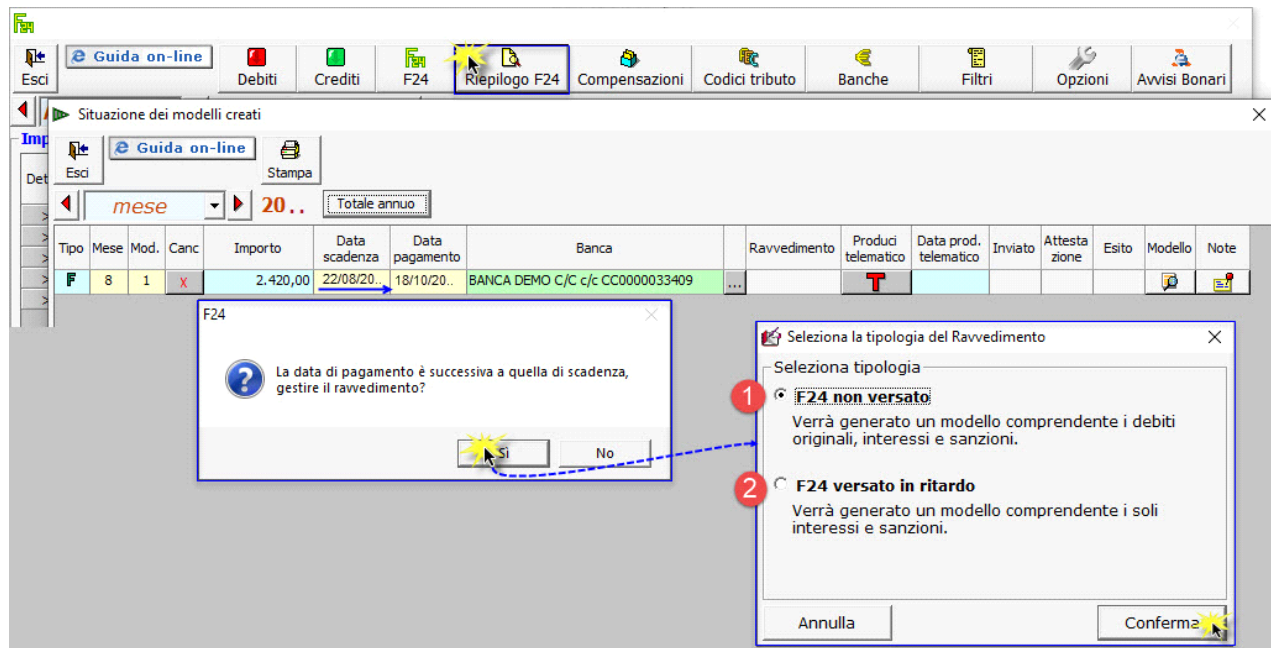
Esci | Guida on-line | Debiti | Crediti | F24 | Riepilogo F24 | Compensazioni | Codici tributo | Banche | Filtri | Opzioni | Avvisi Bonari

Imp

Det

Situazione dei modelli creati

Esci | Guida on-line | Stampa

mese 20.. Totale annuo

| Tipo | Mese | Mod. | Canc | Importo | Data scadenza | Data pagamento | Banca | | Ravvedimento | Produci telematico | Data prod. telematico | Inviato | Attesta zione | Esito | Modello | Note |
|---|---|---|---|---|---|---|---|---|---|---|---|---|---|---|---|---|
| F | 8 | 1 | X | 2.420,00 | 22/08/20.. | 18/10/20.. | BANCA DEMO C/C c/c CC0000033409 | ... | | T | | | | | | |

F24

La data di pagamento è successiva a quella di scadenza, gestire il ravvedimento?

Sì | No

Seleziona la tipologia del Ravvedimento

Seleziona tipologia

1 F24 non versato
Verrà generato un modello comprendente i debiti originali, interessi e sanzioni.

2 F24 versato in ritardo
Verrà generato un modello comprendente i soli interessi e sanzioni.

Annulla | Conferma